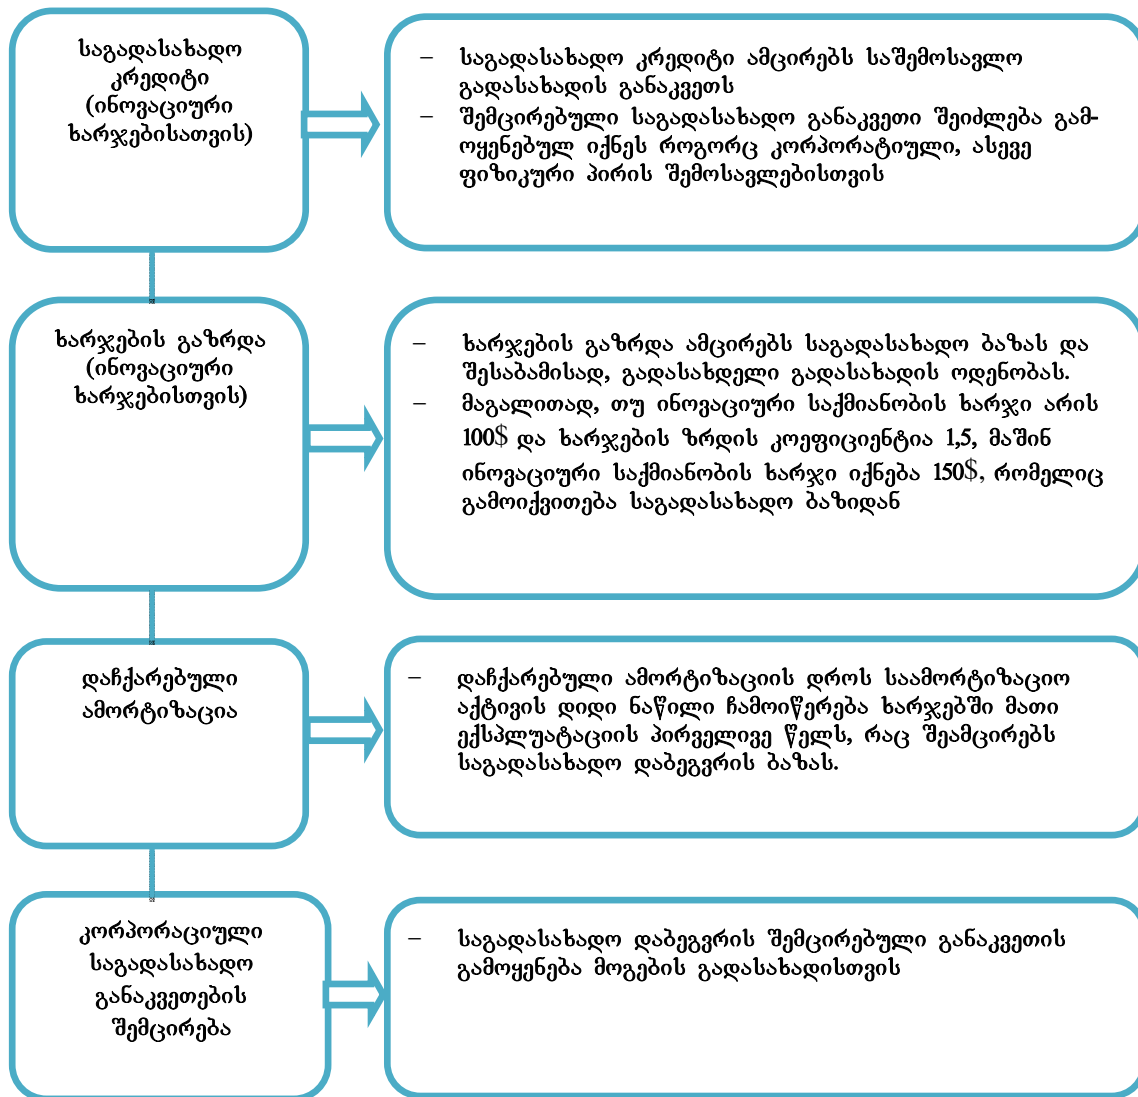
საგადასახადო კრედიტი (ინოვაციური ხარჯებისათვის)

– საგადასახადო კრედიტი ამცირებს საშემოსავლო გადასახადის განაკვეთს
– შემცირებული საგადასახადო განაკვეთი შეიძლება გამოყენებულ იქნეს როგორც კორპორატიული, ასევე ფიზიკური პირის შემოსავლებისთვის

ხარჯების გაზრდა (ინოვაციური ხარჯებისთვის)

– ხარჯების გაზრდა ამცირებს საგადასახადო ბაზას და შესაბამისად, გადასახდელი გადასახადის ოდენობას.
– მაგალითად, თუ ინოვაციური საქმიანობის ხარჯი არის 100$ და ხარჯების ზრდის კოეფიციენტია 1,5, მაშინ ინოვაციური საქმიანობის ხარჯი იქნება 150$, რომელიც გამოიქვითება საგადასახადო ბაზიდან

დაჩქარებული ამორტიზაცია

– დაჩქარებული ამორტიზაციის დროს საამორტიზაციო აქტივის დიდი ნაწილი ჩამოიწერება ხარჯებში მათი ექსპლუატაციის პირველივე წელს, რაც შეამცირებს საგადასახადო დაბეგვრის ბაზას.

კორპორაციული საგადასახადო განაკვეთების შემცირება

– საგადასახადო დაბეგვრის შემცირებული განაკვეთის გამოყენება მოგების გადასახადისთვის